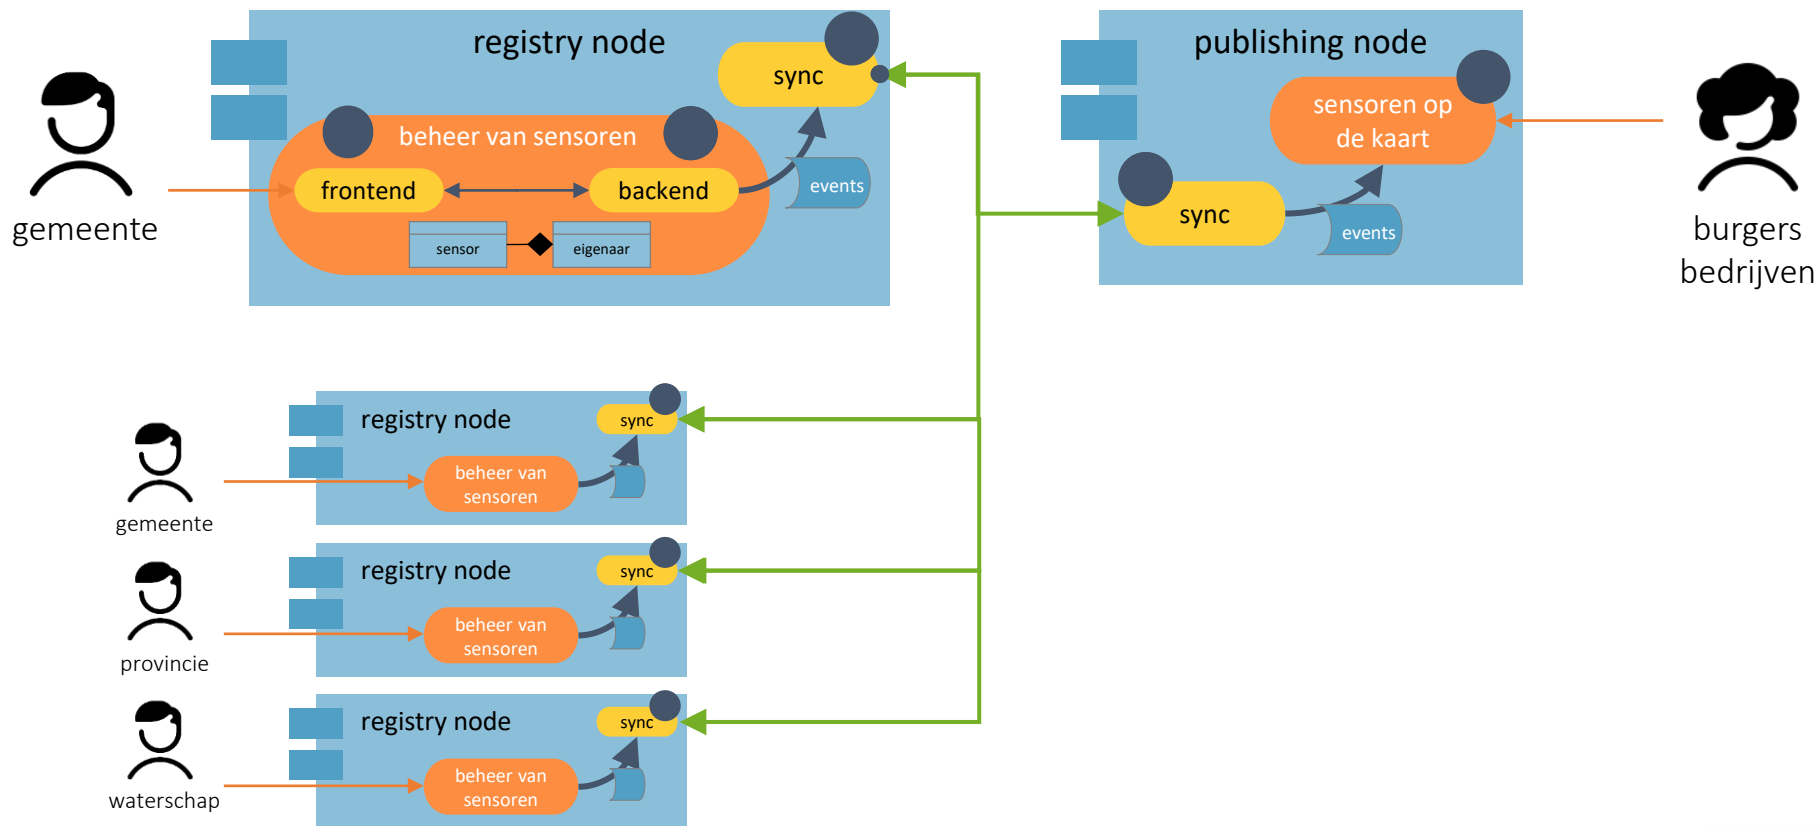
registry node

sync

beheer van sensoren

frontend

backend

events

sensor

eigenaar

gemeente

publishing node

sensoren op de kaart

sync

events

burgers bedrijven

registry node

sync

beheer van sensoren

gemeente

registry node

sync

beheer van sensoren

provincie

registry node

sync

beheer van sensoren

waterschap